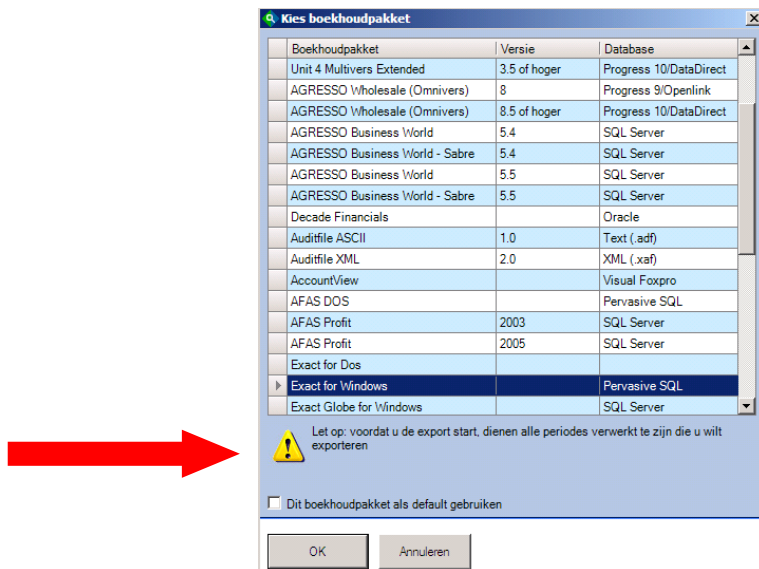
Kies boekhoudpakket

| Boekhoudpakket | Versie | Database |
|---|---|---|
| Unit 4 Multivers Extended | 3.5 of hoger | Progress 10/DataDirect |
| AGRESSO Wholesale (Omnivers) | 8 | Progress 9/Openlink |
| AGRESSO Wholesale (Omnivers) | 8.5 of hoger | Progress 10/DataDirect |
| AGRESSO Business World | 5.4 | SQL Server |
| AGRESSO Business World - Sabre | 5.4 | SQL Server |
| AGRESSO Business World | 5.5 | SQL Server |
| AGRESSO Business World - Sabre | 5.5 | SQL Server |
| Decade Financials | | Oracle |
| Auditfile ASCII | 1.0 | Text (.adf) |
| Auditfile XML | 2.0 | XML (.xaf) |
| AccountView | | Visual Foxpro |
| AFAS DOS | | Pervasive SQL |
| AFAS Profit | 2003 | SQL Server |
| AFAS Profit | 2005 | SQL Server |
| Exact for Dos | | |
| Exact for Windows | | Pervasive SQL |
| Exact Globe for Windows | | SQL Server |

Let op: voordat u de export start, dienen alle periodes verwerkt te zijn die u wilt exporteren

Dit boekhoudpakket als default gebruiken

OK

Annuleren